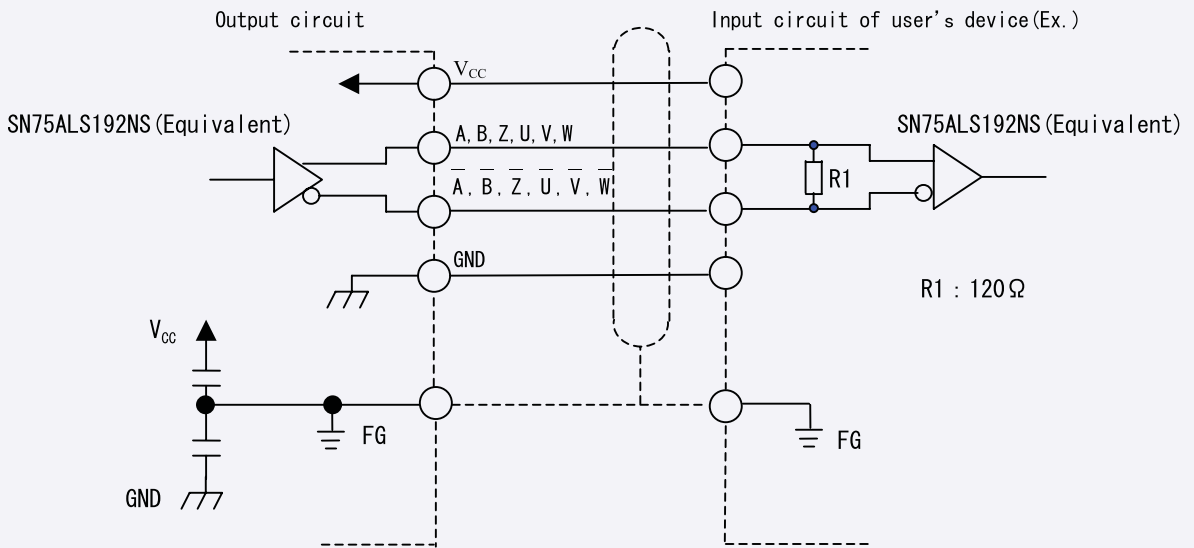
Output circuit

Input circuit of user's device(Ex.)

$V_{CC}$

SN75ALS192NS(Equivalent)

A, B, Z, U, V, W

$\overline{A}, \overline{B}, \overline{Z}, \overline{U}, \overline{V}, \overline{W}$

R1

SN75ALS192NS(Equivalent)

GND

R1 : 120Ω

$V_{CC}$

FG

FG

GND